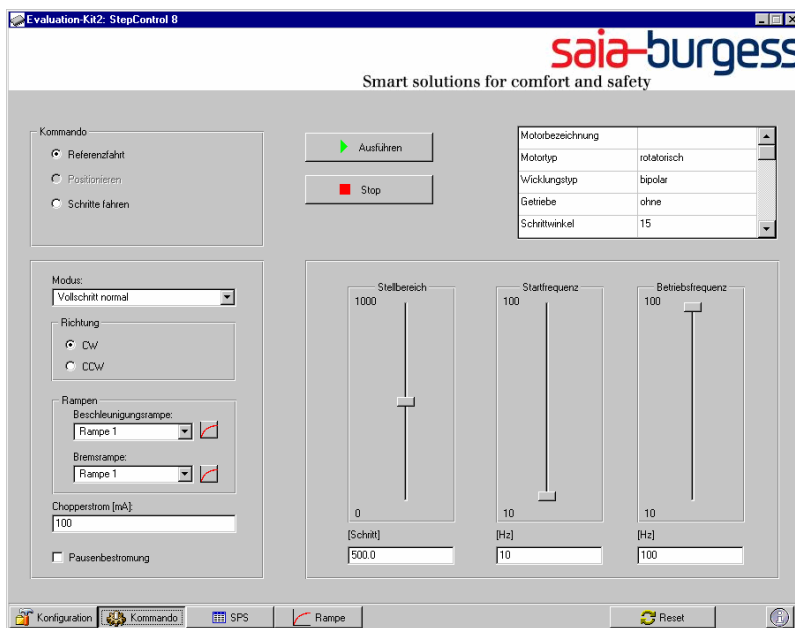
Evaluation-Kit2: StepControl 8

saia-burgess
Smart solutions for comfort and safety

Kommando
Referenzfahrt
Positionieren
Schritte fahren

Ausführen
Stop

| Motorbezeichnung | |
|---|---|
| Motortyp | rotatorisch |
| Wicklungstyp | bipolar |
| Getriebe | ohne |
| Schrittwinkel | 15 |

Modus:
Vollschritt normal
Richtung
CW
CCW
Rampen
Beschleunigungsrampe:
Rampe 1
Bremsrampe:
Rampe 1
Chopperstrom [mA]:
100
Pausenbestromung

Stellbereich
1000
0
[Schritt]
500.0

Startfrequenz
100
10
[Hz]
10

Betriebsfrequenz
100
10
[Hz]
100

Konfiguration
Kommando
SPS
Rampe
Reset